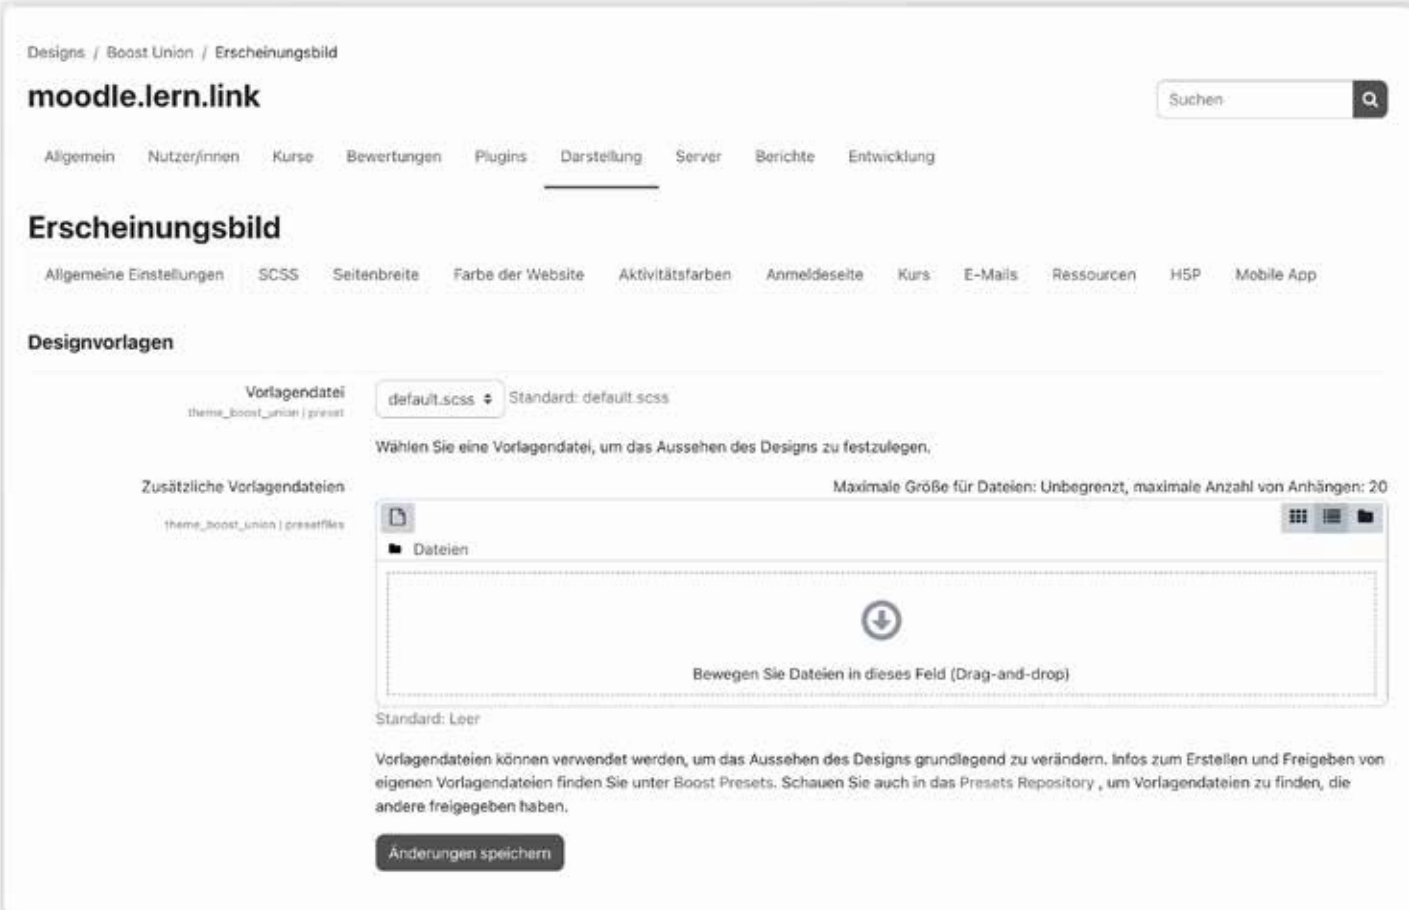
Designs / Boost Union / Erscheinungsbild

moodle.lern.link

Suchen

Allgemein Nutzer/innen Kurse Bewertungen Plugins Darstellung Server Berichte Entwicklung

Erscheinungsbild

Allgemeine Einstellungen SCSS Seitenbreite Farbe der Website Aktivitätsfarben Anmeldeseite Kurs E-Mails Ressourcen H5P Mobile App

Designvorlagen

Vorlagendatei
theme_boost_union | preset

default.scss Standard: default.scss

Wählen Sie eine Vorlagendatei, um das Aussehen des Designs zu festzulegen.

Zusätzliche Vorlagendateien
theme_boost_union | presetfiles

Maximale Größe für Dateien: Unbegrenzt, maximale Anzahl von Anhängen: 20

Dateien

Bewegen Sie Dateien in dieses Feld (Drag-and-drop)

Standard: Leer

Vorlagendateien können verwendet werden, um das Aussehen des Designs grundlegend zu verändern. Infos zum Erstellen und Freigeben von eigenen Vorlagendateien finden Sie unter Boost Presets. Schauen Sie auch in das Presets Repository , um Vorlagendateien zu finden, die andere freigegeben haben.

Änderungen speichern